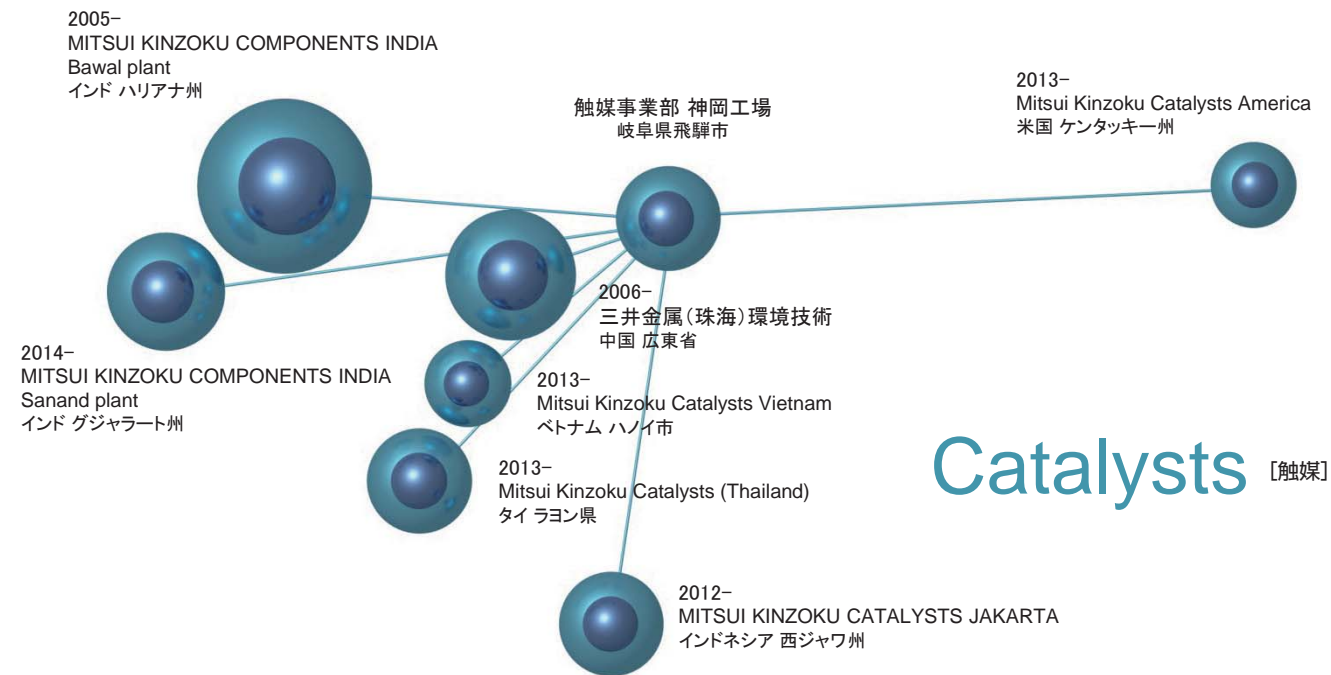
2005–
MITSUI KINZOKU COMPONENTS INDIA
Bawal plant
インド ハリアナ州

触媒事業部 神岡工場
岐阜県飛騨市

2013–
Mitsui Kinzoku Catalysts America
米国 ケンタッキー州

2006–
三井金属(珠海)環境技術
中国 広東省

2014–
MITSUI KINZOKU COMPONENTS INDIA
Sanand plant
インド グジャラート州

2013–
Mitsui Kinzoku Catalysts Vietnam
ベトナム ハノイ市

2013–
Mitsui Kinzoku Catalysts (Thailand)
タイ ラヨン県

Catalysts [触媒]

2012–
MITSUI KINZOKU CATALYSTS JAKARTA
インドネシア 西ジャワ州